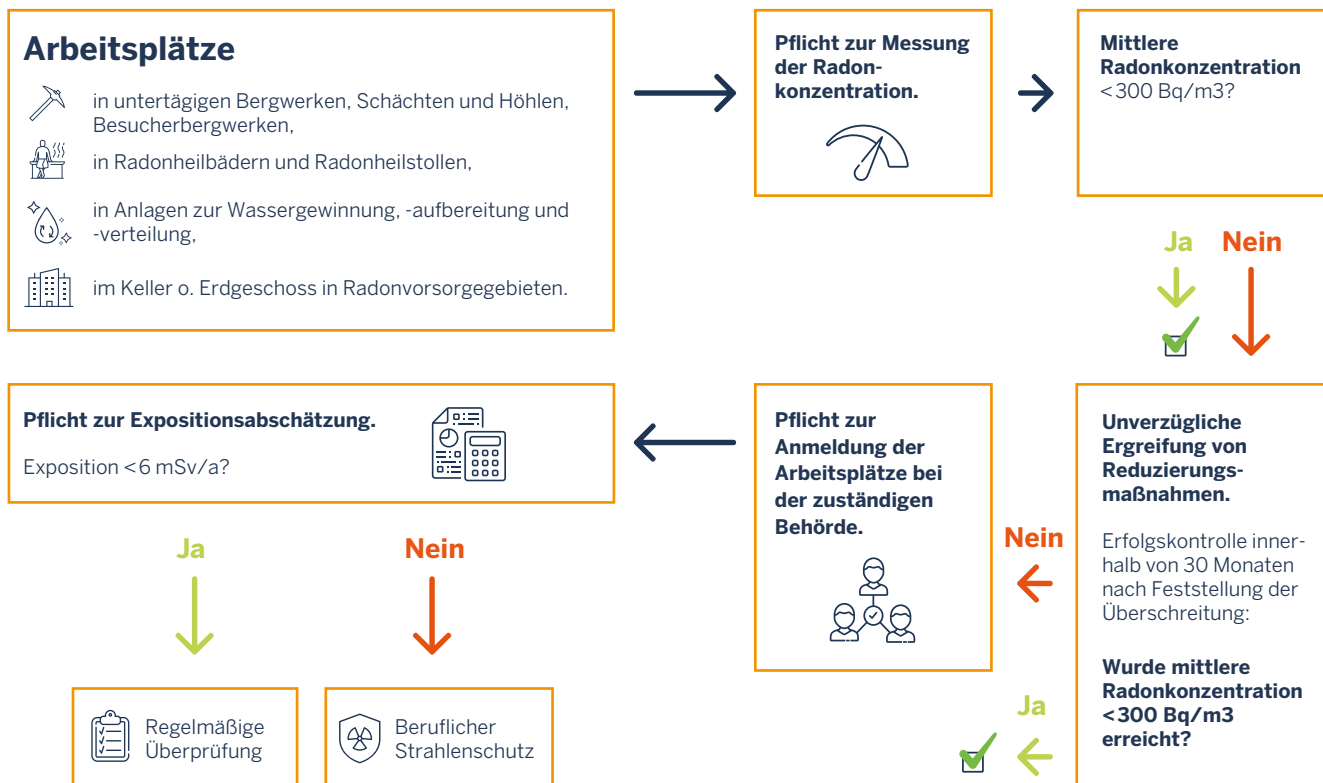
Arbeitsplätze

in untertägigen Bergwerken, Schächten und Höhlen, Besucherbergwerken,

in Radonheilbädern und Radonheilstollen,

in Anlagen zur Wassergewinnung, -aufbereitung und -verteilung,

im Keller o. Erdgeschoss in Radonvorsorgegebieten.

Pflicht zur Messung der Radonkonzentration.

Mittlere Radonkonzentration <300 Bq/m3?

Ja

Nein

Unverzügliche Ergreifung von Reduzierungsmaßnahmen.

Erfolgskontrolle innerhalb von 30 Monaten nach Feststellung der Überschreitung:

Wurde mittlere Radonkonzentration <300 Bq/m3 erreicht?

Ja

Nein

Pflicht zur Anmeldung der Arbeitsplätze bei der zuständigen Behörde.

Pflicht zur Expositionsabschätzung.

Exposition <6 mSv/a?

Ja

Nein

Regelmäßige Überprüfung

Beruflicher Strahlenschutz